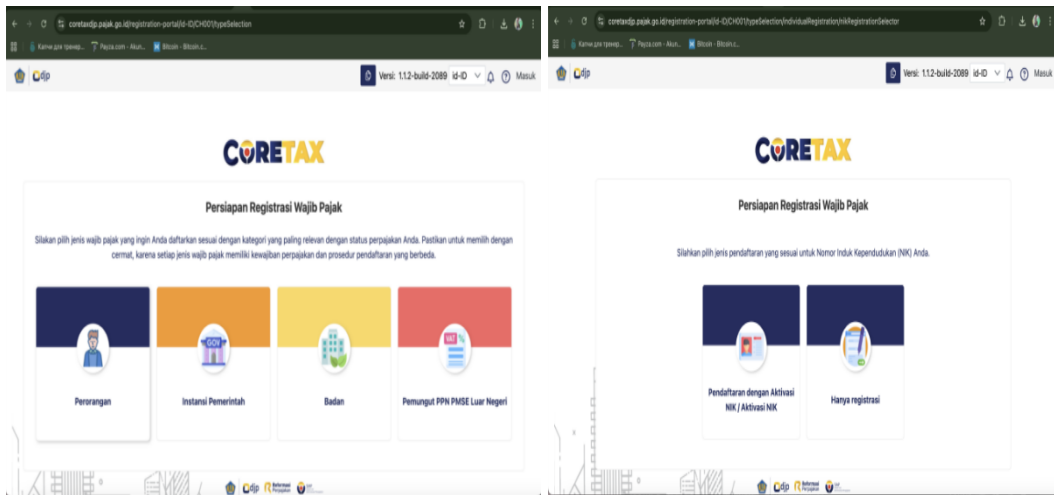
coretaxdjp.pajak.go.id/registration-portal/id-ID/CH001/typeSelection

Канчи для тренер... Payza.com - Akun... Bitcoin - Bitcoin.c...

djp

Versi: 1.1.2-build-2089 id-ID Masuk

CORETAX

Persiapan Registrasi Wajib Pajak

Silakan pilih jenis wajib pajak yang ingin Anda daftarkan sesuai dengan kategori yang paling relevan dengan status perpajakan Anda. Pastikan untuk memilih dengan cermat, karena setiap jenis wajib pajak memiliki kewajiban perpajakan dan prosedur pendaftaran yang berbeda.

GOV

Perorangan

Instansi Pemerintah

Badan

VAT

Pemungut PPN PMSE Luar Negeri

djp Reformasi Perpajakan

coretaxdjp.pajak.go.id/registration-portal/id-ID/CH001/typeSelection/individualRegistration/nikRegistrationSelector

Канчи для тренер... Payza.com - Akun... Bitcoin - Bitcoin.c...

djp

Versi: 1.1.2-build-2089 id-ID Masuk

CORETAX

Persiapan Registrasi Wajib Pajak

Silahkan pilih jenis pendaftaran yang sesuai untuk Nomor Induk Kependudukan (NIK) Anda.

Pendaftaran dengan Aktivasi NIK / Aktivasi NIK

Hanya registrasi

djp Reformasi Perpajakan